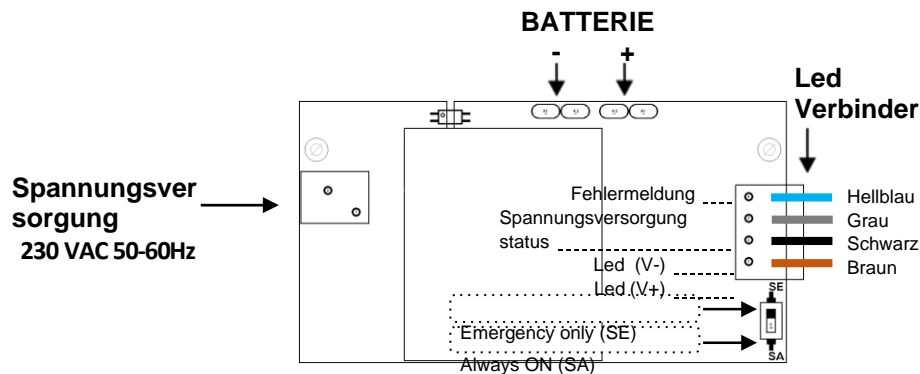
BATTERIE

-

+

Led Verbinder

Spannungsversorgung

230 VAC 50-60Hz

Fehlermeldung

Spannungsversorgung status

Led (V-)

Led (V+)

Hellblau

Grau

Schwarz

Braun

SE

SA

Emergency only (SE)

Always ON (SA)